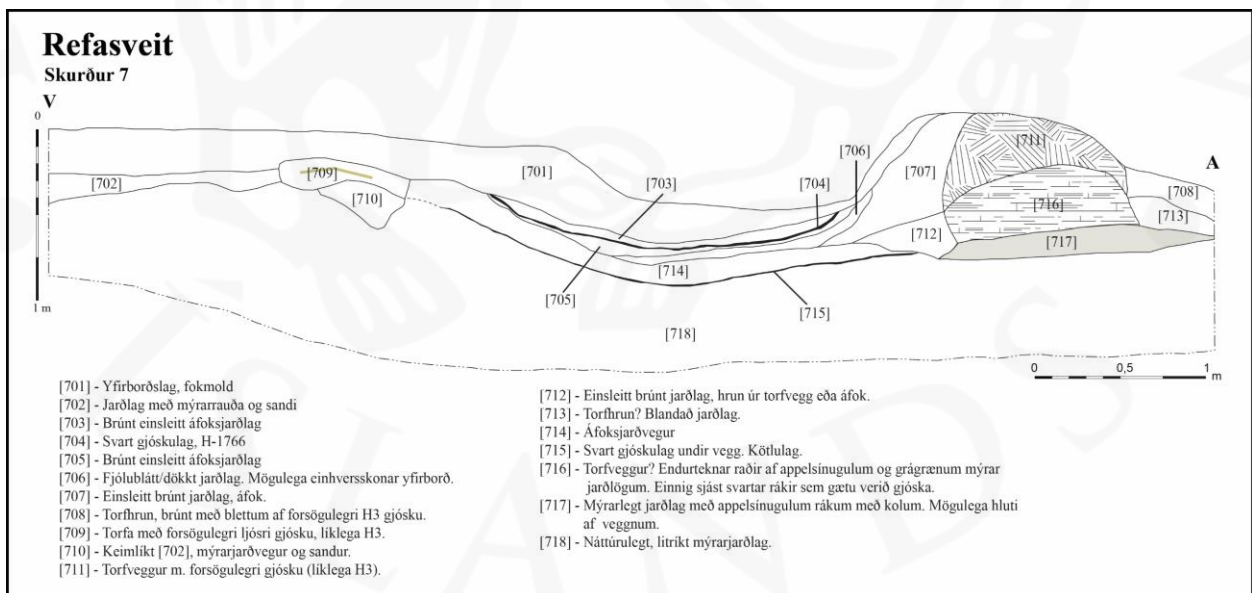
Refasveit
Skurður 7

V

0

1 m

[702]
[709]
[710]
[701]
[703]
[704]
[706]
[707]
[711]
A
[708]
[716]
[713]
[712]
[717]
[714]
[705]
[715]
[718]

0 0,5 1 m

[701] - Yfirborðslag, fokmold
[702] - Jarðlag með mýrarrauða og sandi
[703] - Brúnt einsleitt áfoksjarðlag
[704] - Svart gjóskulag, H-1766
[705] - Brúnt einsleitt áfoksjarðlag
[706] - Fjólublátt/dökkt jarðlag. Mögulega einhversskonar yfirborð.
[707] - Einsleitt brúnt jarðlag, áfok.
[708] - Torfhrun, brúnt með blettum af forsögulegri H3 gjósku.
[709] - Torfa með forsögulegri ljósri gjósku, líklega H3.
[710] - Keimlíkt [702], mýrarjarðvegur og sandur.
[711] - Torfveggur m. forsögulegri gjósku (líklega H3).

[712] - Einsleitt brúnt jarðlag, hrun úr torfvegg eða áfok.
[713] - Torfhrun? Blandað jarðlag.
[714] - Áfoksjarðvegur
[715] - Svart gjóskulag undir vegg. Kötlulag.
[716] - Torfveggur? Endurteknar raðir af appelsínugulum og grágrænum mýrar jarðlögum. Einnig sjást svartar rákir sem gætu verið gjóska.
[717] - Mýrarlegt jarðlag með appelsínugulum rákum með kolum. Mögulega hluti af veggnum.
[718] - Náttúrulegt, litríkt mýrarjarðlag.